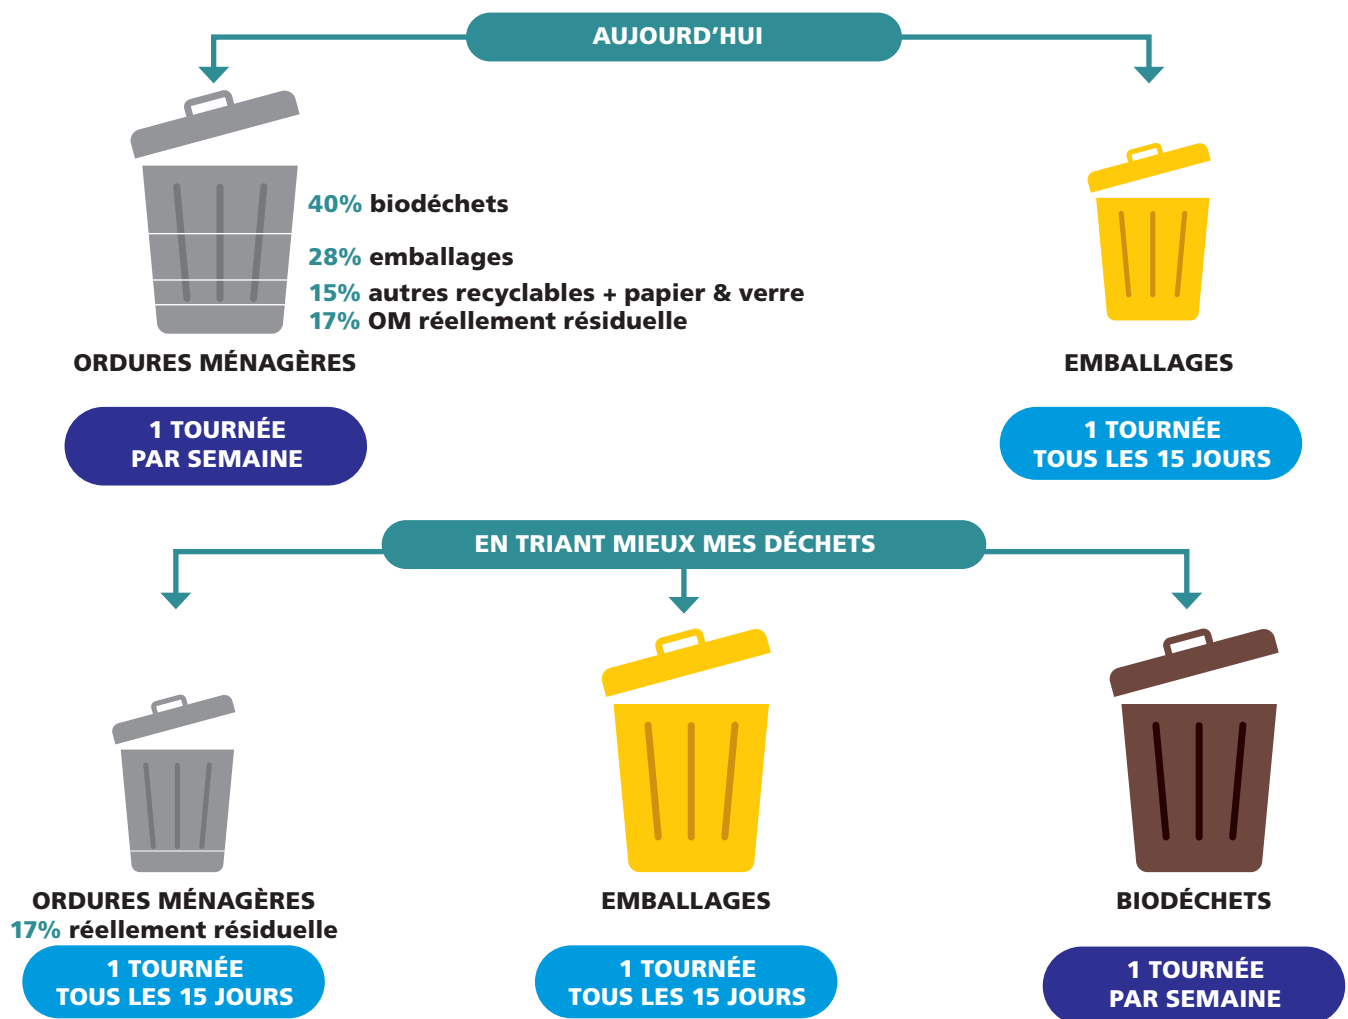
AUJOURD’HUI

40% biodéchets

28% emballages

15% autres recyclables + papier & verre

17% OM réellement résiduelle

ORDURES MÉNAGÈRES

1 TOURNÉE PAR SEMAINE

EMBALLAGES

1 TOURNÉE TOUS LES 15 JOURS

EN TRIANT MIEUX MES DÉCHETS

ORDURES MÉNAGÈRES

17% réellement résiduelle

1 TOURNÉE TOUS LES 15 JOURS

EMBALLAGES

1 TOURNÉE TOUS LES 15 JOURS

BIODÉCHETS

1 TOURNÉE PAR SEMAINE